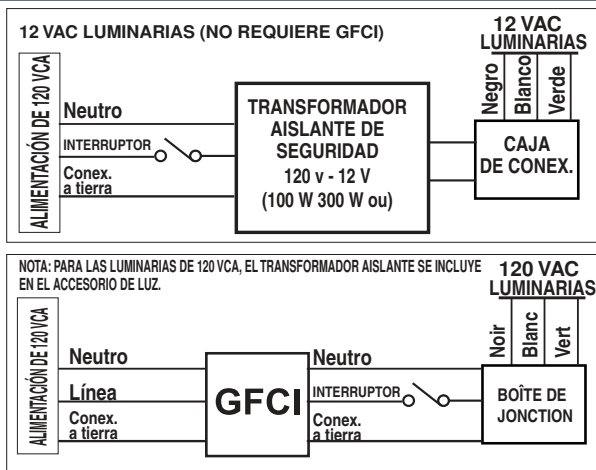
12 VAC LUMINARIAS (NO REQUIERE GFCI)

12 VAC LUMINARIAS

ALIMENTACIÓN DE 120 VCA

Neutro

INTERRUPTOR

Conex. a tierra

TRANSFORMADOR AISLANTE DE SEGURIDAD 120 v - 12 V (100 W 300 W ou)

Negro

Blanco

Verde

CAJA DE CONEX.

NOTA: PARA LAS LUMINARIAS DE 120 VCA, EL TRANSFORMADOR AISLANTE SE INCLUYE EN EL ACCESORIO DE LUZ.

120 VAC LUMINARIAS

ALIMENTACIÓN DE 120 VCA

Neutro

Línea

Conex. a tierra

GFCI

Neutro

INTERRUPTOR

Conex. a tierra

Noir

Blanc

Vert

BOÎTE DE JONCTION